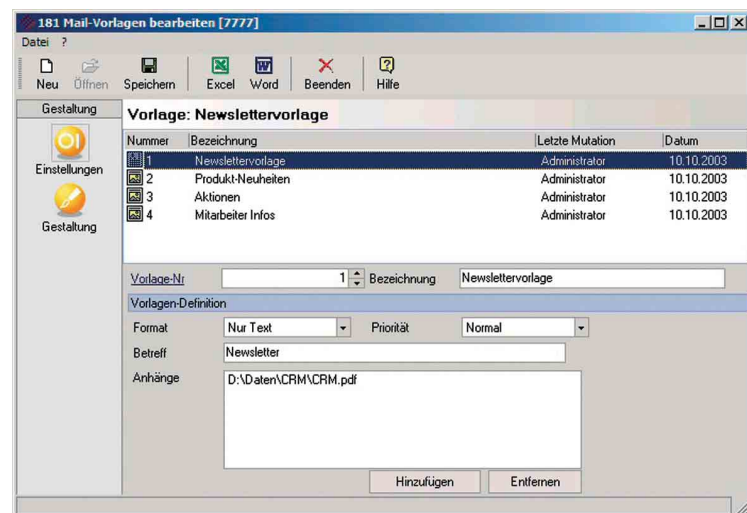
181 Mail-Vorlagen bearbeiten [7777]

Datei ?

Neu Öffnen Speichern Excel Word Beenden Hilfe

Gestaltung

Einstellungen

Gestaltung

Vorlage: Newslettervorlage

| Nummer | Bezeichnung | Letzte Mutation | Datum |
|---|---|---|---|
| 1 | Newslettervorlage | Administrator | 10.10.2003 |
| 2 | Produkt-Neuheiten | Administrator | 10.10.2003 |
| 3 | Aktionen | Administrator | 10.10.2003 |
| 4 | Mitarbeiter Infos | Administrator | 10.10.2003 |

Vorlage-Nr 1 Bezeichnung Newslettervorlage

Vorlagen-Definition

Format Nur Text Priorität Normal

Betreff Newsletter

Anhänge D:\Daten\CRM\CRM.pdf

Hinzufügen Entfernen